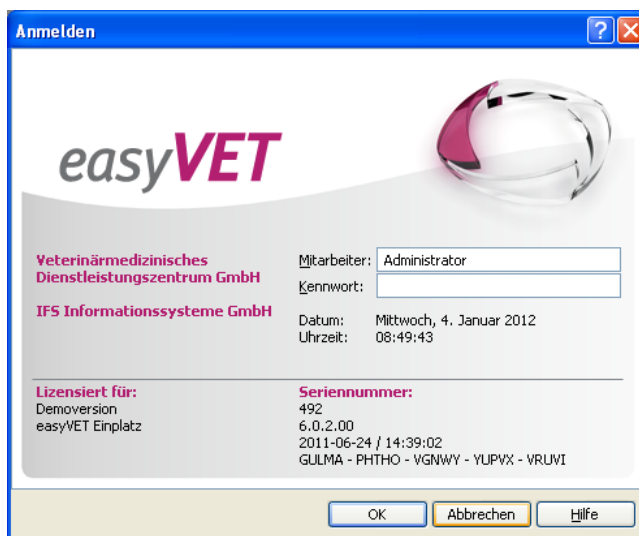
Anmelden

easyVET

Veterinärmedizinisches Dienstleistungszentrum GmbH

IFS Informationssysteme GmbH

Mitarbeiter: Administrator
Kennwort:

Datum: Mittwoch, 4. Januar 2012
Uhrzeit: 08:49:43

Lizensiert für:
Demoversion
easyVET Einplatz

Seriennummer:
492
6.0.2.00
2011-06-24 / 14:39:02
GULMA - PHTHO - VGNWY - YUPVX - VRUVI

OK
Abbrechen
Hilfe